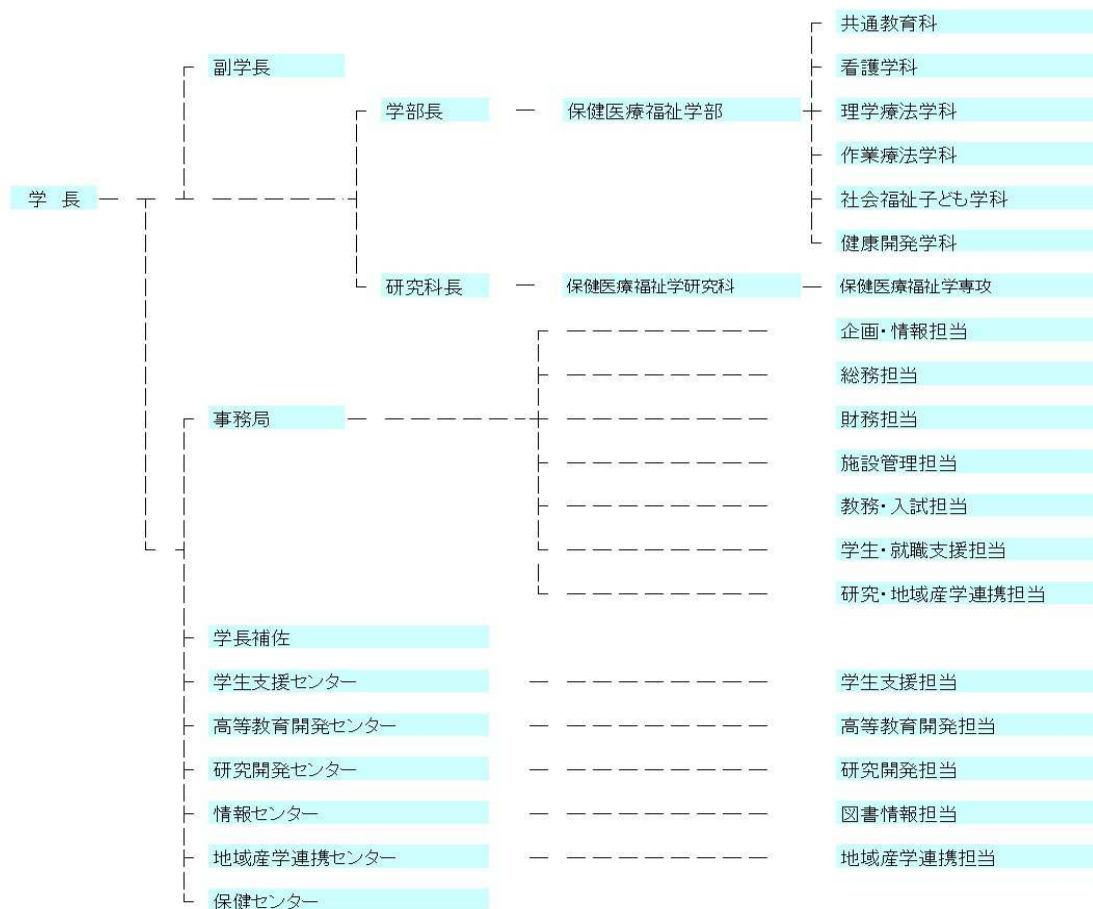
学 長

副学長

学部長
保健医療福祉学部
共通教育科
看護学科
理学療法学科
作業療法学科
社会福祉子ども学科
健康開発学科

研究科長
保健医療福祉学研究科
保健医療福祉学専攻

事務局
企画・情報担当
総務担当
財務担当
施設管理担当
教務・入試担当
学生・就職支援担当
研究・地域産学連携担当

学長補佐

学生支援センター
学生支援担当

高等教育開発センター
高等教育開発担当

研究開発センター
研究開発担当

情報センター
図書情報担当

地域産学連携センター
地域産学連携担当

保健センター